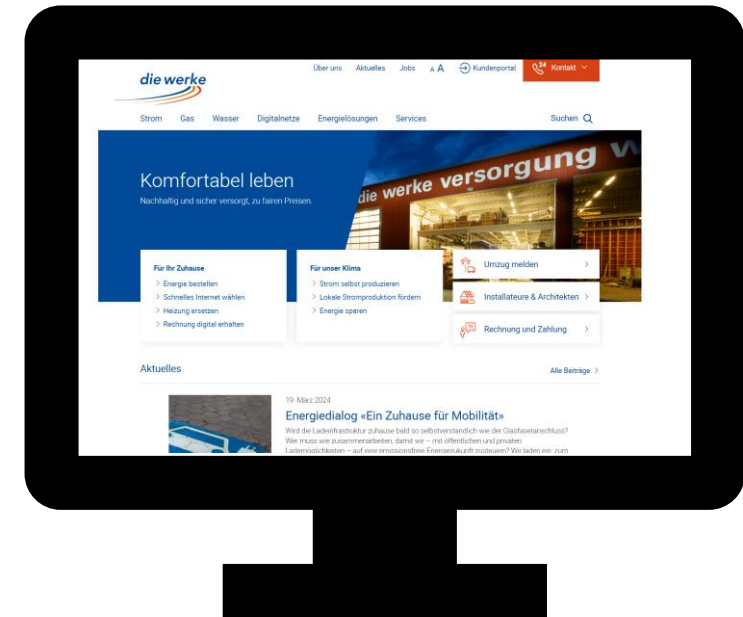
die werke

Über uns Aktuelles Jobs A A Kundenportal 24 Kontakt

Strom Gas Wasser Digitalnetze Energielösungen Services Suchen

die werke versorgung w

Komfortabel leben

Nachhaltig und sicher versorgt, zu fairen Preisen.

Für Ihr Zuhause
> Energie bestellen
> Schnelles Internet wählen
> Heizung ersetzen
> Rechnung digital erhalten

Für unser Klima
> Strom selbst produzieren
> Lokale Stromproduktion fördern
> Energie sparen

Umzug melden >
Installateure & Architekten >
Rechnung und Zahlung >

Aktuelles Alle Beiträge >

19. März 2024
Energiedialog «Ein Zuhause für Mobilität»
Wird die Ladeinfrastruktur zuhause bald so selbstverständlich wie der Glasfaseranschluss? Wer muss wie zusammenarbeiten, damit wir – mit öffentlichen und privaten Lademöglichkeiten – auf eine emissionsfreie Energiezukunft zusteuern? Wir laden ein, zum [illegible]